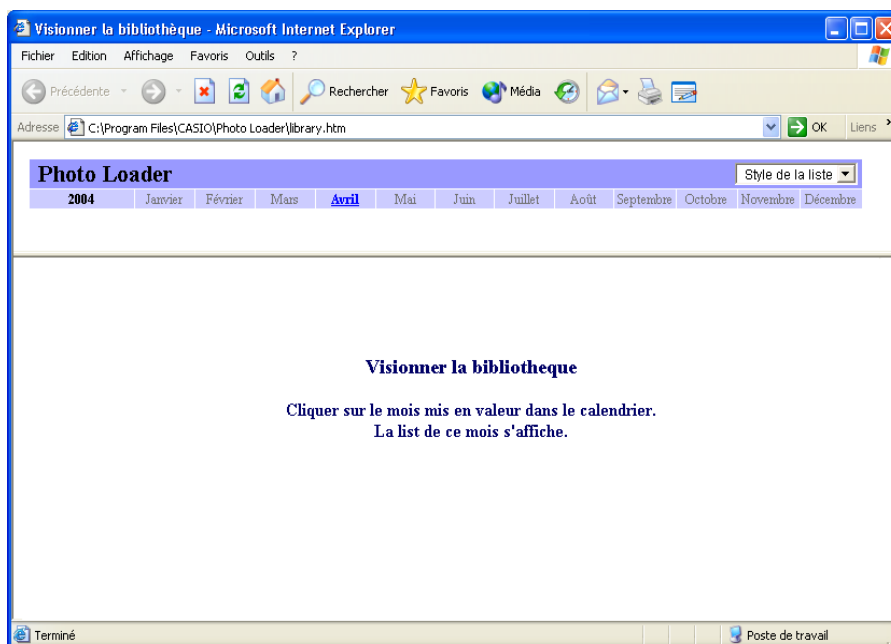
Visionner la bibliothèque - Microsoft Internet Explorer

Fichier Edition Affichage Favoris Outils ?

Précédente Rechercher Favoris Média

Adresse C:\Program Files\CASIO\Photo Loader\library.htm OK Liens

Photo Loader

Style de la liste

| 2004 | Janvier | Février | Mars | Avril | Mai | Juin | Juillet | Août | Septembre | Octobre | Novembre | Décembre |
|---|---|---|---|---|---|---|---|---|---|---|---|---|

Visionner la bibliotheque

Cliquer sur le mois mis en valeur dans le calendrier.
La list de ce mois s'affiche.

Terminé

Poste de travail